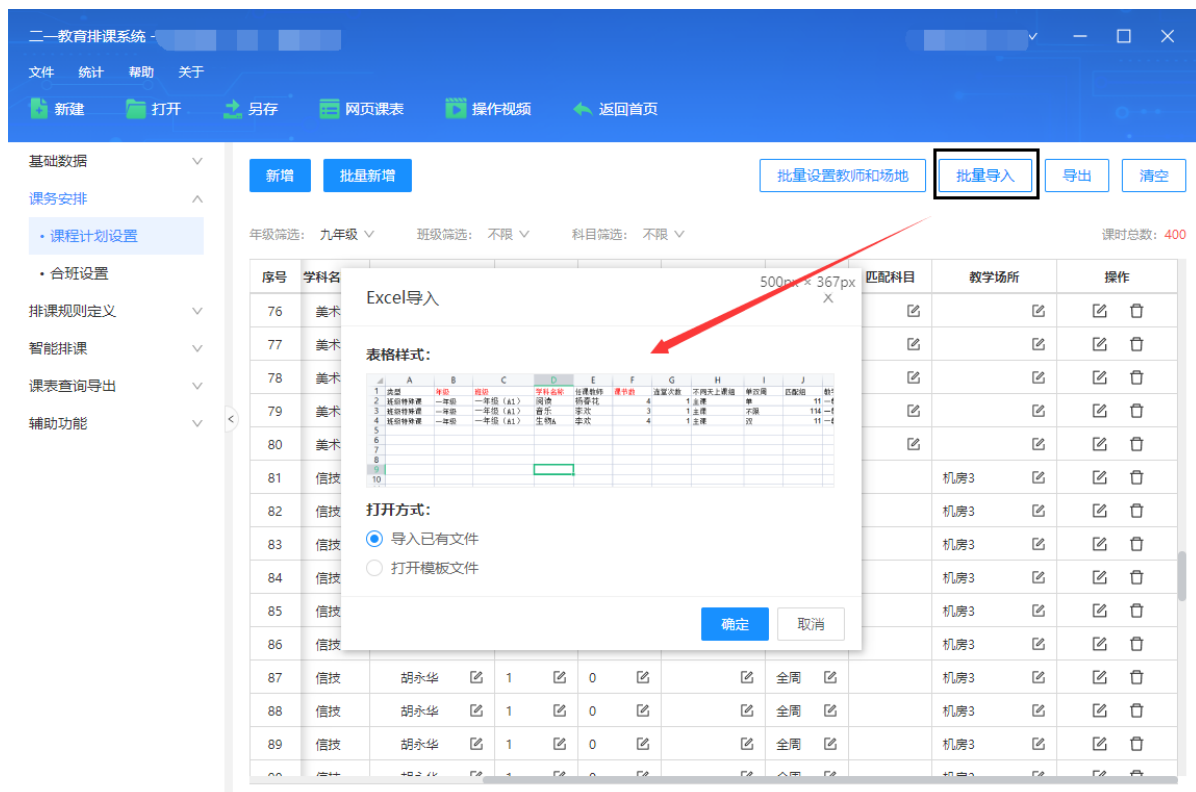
二一教育排课系统 -

文件 统计 帮助 关于

新建 打开 另存 网页课表 操作视频 返回首页

基础数据
课务安排
• 课程计划设置
• 合班设置
排课规则定义
智能排课
课表查询导出
辅助功能

新增 批量新增 批量设置教师和场地 批量导入 导出 清空

年级筛选: 九年级 班级筛选: 不限 科目筛选: 不限 课时总数: 400

| 序号 | 学科名 | | | | | | 匹配科目 | 教学场所 | 操作 |
|---|---|---|---|---|---|---|---|---|---|
| 76 | 美术 | | | | | | | | |
| 77 | 美术 | | | | | | | | |
| 78 | 美术 | | | | | | | | |
| 79 | 美术 | | | | | | | | |
| 80 | 美术 | | | | | | | | |
| 81 | 信技 | | | | | | | 机房3 | |
| 82 | 信技 | | | | | | | 机房3 | |
| 83 | 信技 | | | | | | | 机房3 | |
| 84 | 信技 | | | | | | | 机房3 | |
| 85 | 信技 | | | | | | | 机房3 | |
| 86 | 信技 | | | | | | | 机房3 | |
| 87 | 信技 | 胡永华 | 1 | 0 | | 全周 | | 机房3 | |
| 88 | 信技 | 胡永华 | 1 | 0 | | 全周 | | 机房3 | |
| 89 | 信技 | 胡永华 | 1 | 0 | | 全周 | | 机房3 | |

500px × 367px

Excel导入

表格样式:

| | A | B | C | D | E | F | G | H | I | J |
|---|---|---|---|---|---|---|---|---|---|---|
| 1 | 类型 | 年级 | 班级 | 学科名称 | 任课教师 | 课节数 | 连堂次数 | 不同天上课组 | 单双周 | 匹配组 |
| 2 | 班级特殊课 | 一年级 | 一年级(a1) | 阅读 | 杨春花 | 4 | 1 | 主课 | 单 | 11 |
| 3 | 班级特殊课 | 一年级 | 一年级(a1) | 音乐 | 李欢 | 3 | 1 | 主课 | 不限 | 114 |
| 4 | 班级特殊课 | 一年级 | 一年级(a1) | 生物a | 李欢 | 4 | 1 | 主课 | 双 | 11 |
| 5 | | | | | | | | | | |
| 6 | | | | | | | | | | |
| 7 | | | | | | | | | | |
| 8 | | | | | | | | | | |
| 9 | | | | | | | | | | |
| 10 | | | | | | | | | | |

打开方式:
导入已有文件
打开模板文件

确定 取消